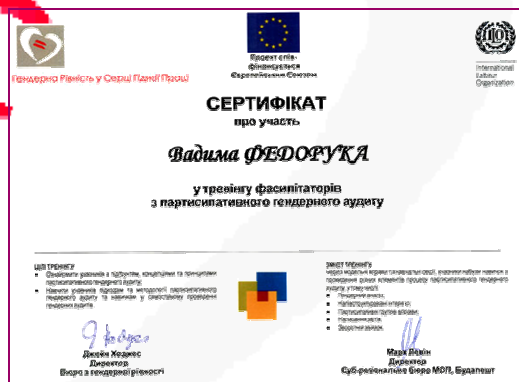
Гендерна Рівність у Сфері Праці Праці

Проект співфінансується Європейським Союзом

International Labour Organization

СЕРТИФІКАТ

про участь

Вадима ФЕДОРУКА

у тренінгу фасилітаторів з партисипативного гендерного аудиту

ЦІЛІ ТРЕНІНГУ
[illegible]
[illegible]

ЗМІСТ ТРЕНІНГУ
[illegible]
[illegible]
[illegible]
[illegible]
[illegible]
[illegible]

Джейн Ходжес
Директор
Бюро з гендерної рівності

Марк Левін
Директор
Суб-регіональне бюро МОП, Будапешт